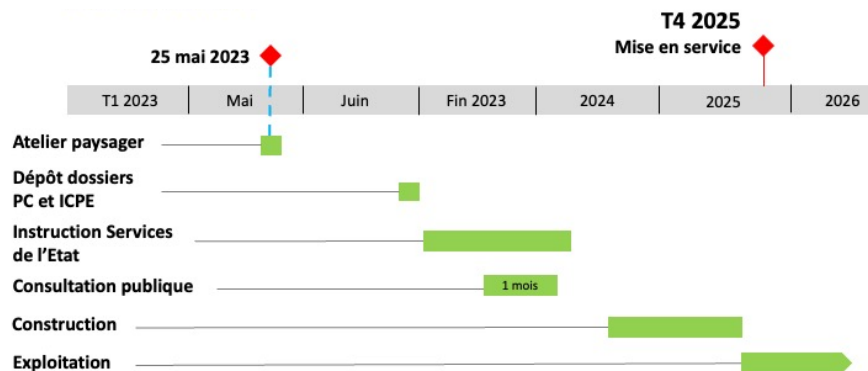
T4 2025
Mise en service

25 mai 2023

| T1 2023 | Mai | Juin | Fin 2023 | 2024 | 2025 | 2026 |
|---|---|---|---|---|---|---|

Atelier paysager

Dépôt dossiers PC et ICPE

Instruction Services de l'Etat

Consultation publique

1 mois

Construction

Exploitation